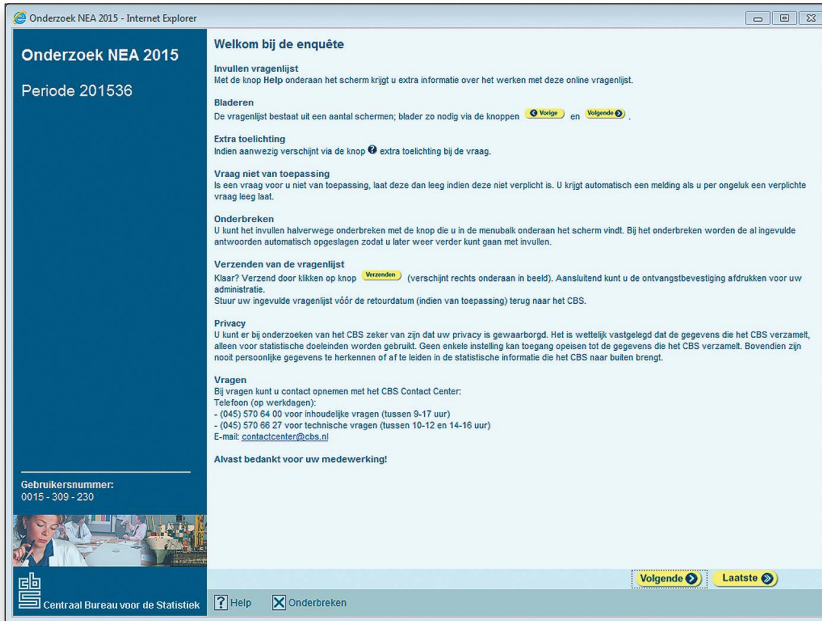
Onderzoek NEA 2015 - Internet Explorer

Onderzoek NEA 2015

Periode 201536

Gebruikersnummer:
0015 - 309 - 230

cbs Centraal Bureau voor de Statistiek

Welkom bij de enquête

Invullen vragenlijst
Met de knop Help onderaan het scherm krijgt u extra informatie over het werken met deze online vragenlijst.

Bladeren
De vragenlijst bestaat uit een aantal schermen; blader zo nodig via de knoppen Vorige en Volgende.

Extra toelichting
Indien aanwezig verschijnt via de knop ? extra toelichting bij de vraag.

Vraag niet van toepassing
Is een vraag voor u niet van toepassing, laat deze dan leeg indien deze niet verplicht is. U krijgt automatisch een melding als u per ongeluk een verplichte vraag leeg laat.

Onderbreken
U kunt het invullen halverwege onderbreken met de knop die u in de menubalk onderaan het scherm vindt. Bij het onderbreken worden de al ingevulde antwoorden automatisch opgeslagen zodat u later weer verder kunt gaan met invullen.

Verzenden van de vragenlijst
Klaar? Verzend door klikken op knop Verzenden (verschijnt rechts onderaan in beeld). Aansluitend kunt u de ontvangstbevestiging afdrukken voor uw administratie.
Stuur uw ingevulde vragenlijst vóór de retourdatum (indien van toepassing) terug naar het CBS.

Privacy
U kunt er bij onderzoeken van het CBS zeker van zijn dat uw privacy is gewaarborgd. Het is wettelijk vastgelegd dat de gegevens die het CBS verzamelt, alleen voor statistische doeleinden worden gebruikt. Geen enkele instelling kan toegang opeisen tot de gegevens die het CBS verzamelt. Bovendien zijn nooit persoonlijke gegevens te herkennen of af te leiden in de statistische informatie die het CBS naar buiten brengt.

Vragen
Bij vragen kunt u contact opnemen met het CBS Contact Center:
Telefoon (op werkdagen):
- (045) 570 64 00 voor inhoudelijke vragen (tussen 9-17 uur)
- (045) 570 66 27 voor technische vragen (tussen 10-12 en 14-16 uur)
E-mail: contactcenter@cbs.nl

Alvast bedankt voor uw medewerking!

Volgende Laatste

? Help X Onderbreken